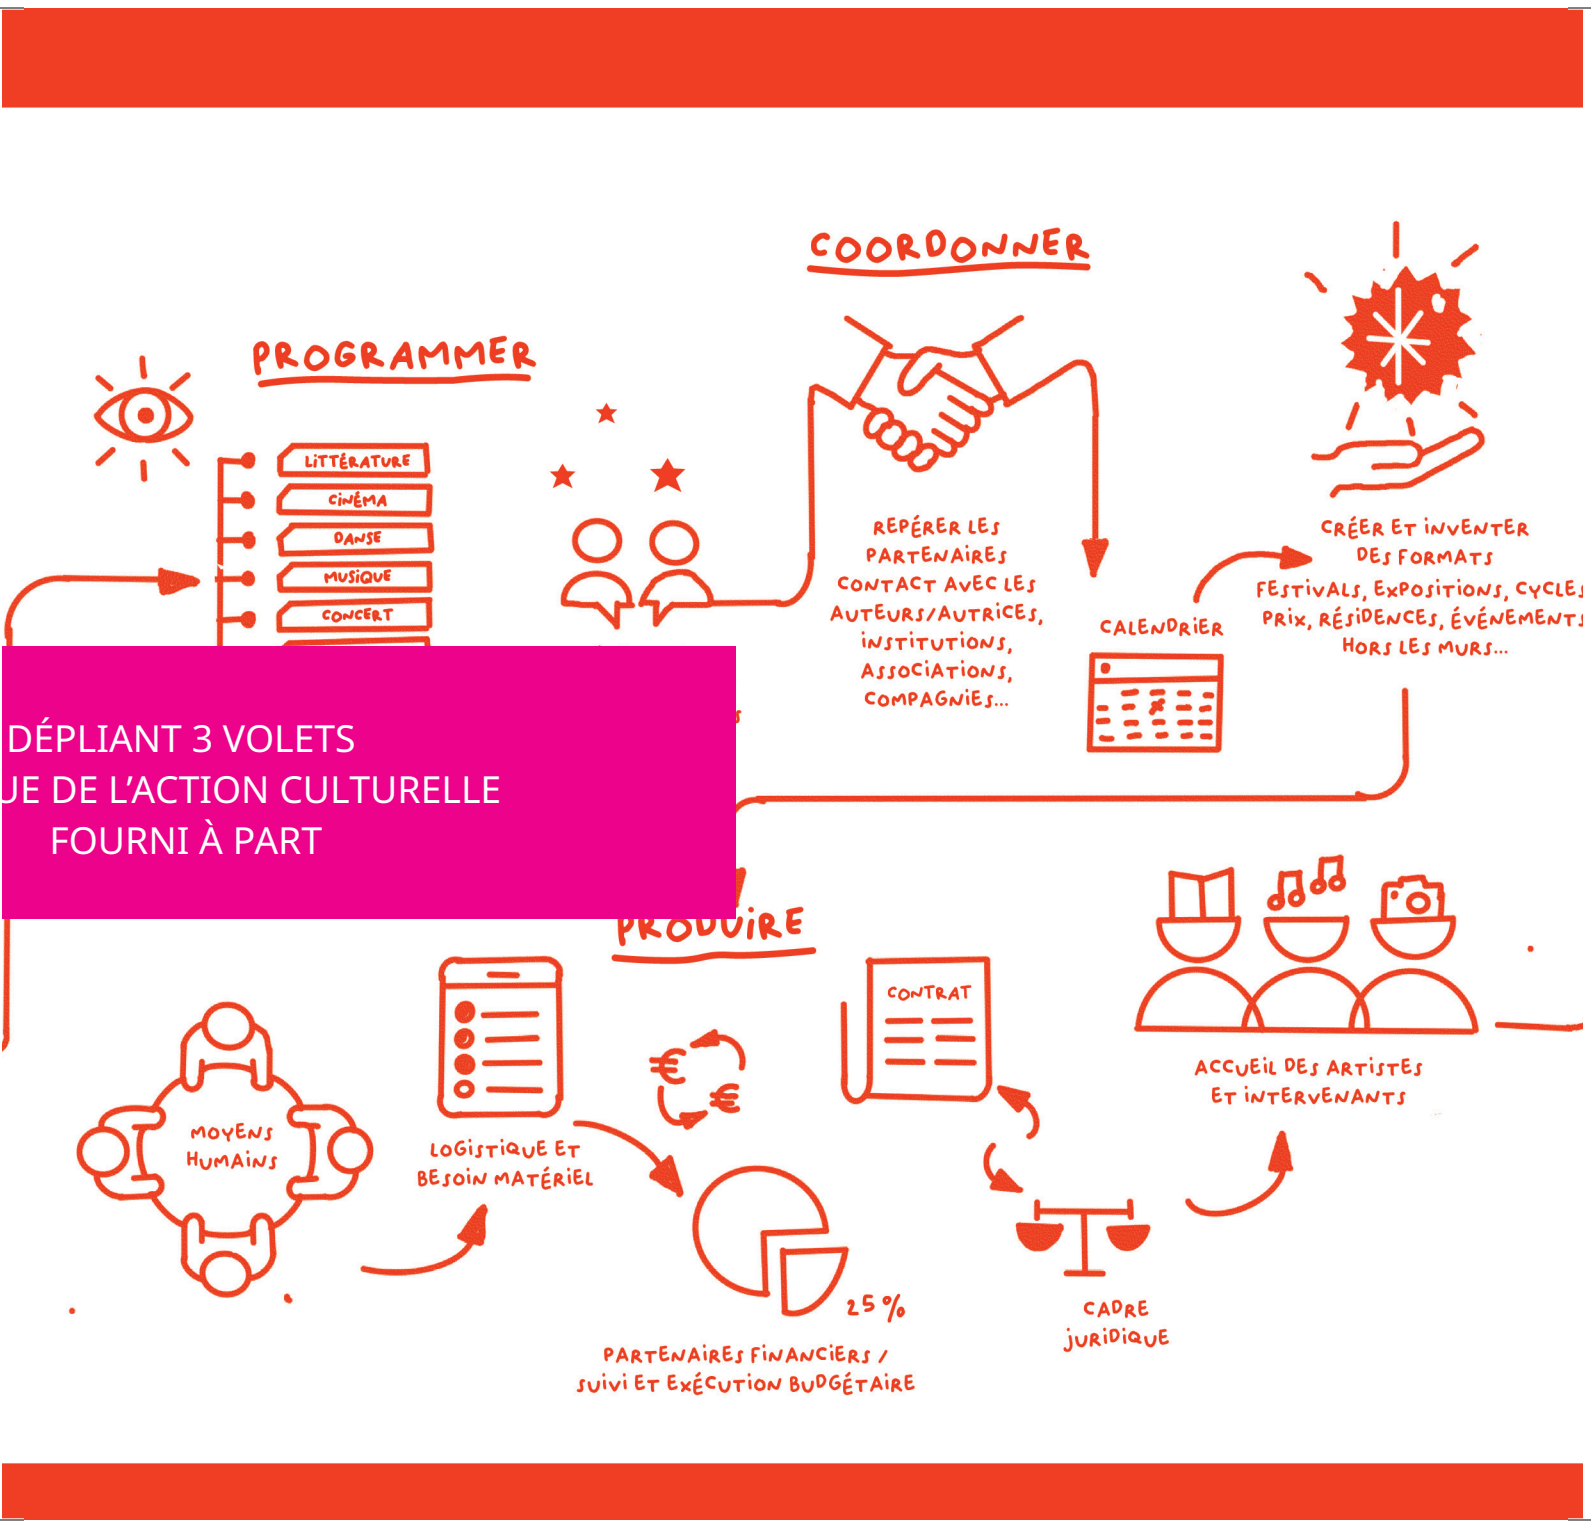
PROGRAMMER

LITTÉRATURE
CINÉMA
DANSE
MUSIQUE
CONCERT

COORDONNER

REPÉRER LES PARTENAIRES CONTACT AVEC LES AUTEURS/AUTRICES, INSTITUTIONS, ASSOCIATIONS, COMPAGNIES...

CALENDRIER

CRÉER ET INVENTER DES FORMATS FESTIVALS, EXPOSITIONS, CYCLES PRIX, RÉSIDENCES, ÉVÉNEMENTS HORS LES MURS...

DÉPLIANT 3 VOLETS
UE DE L'ACTION CULTURELLE
FOURNI À PART

PRODUIRE

MOYENS HUMAINS

LOGISTIQUE ET BESOIN MATÉRIEL

25 %

PARTENAIRES FINANCIERS / SUIVI ET EXÉCUTION BUDGÉTAIRE

CONTRAT

CADRE JURIDIQUE

ACCUEIL DES ARTISTES ET INTERVENANTS